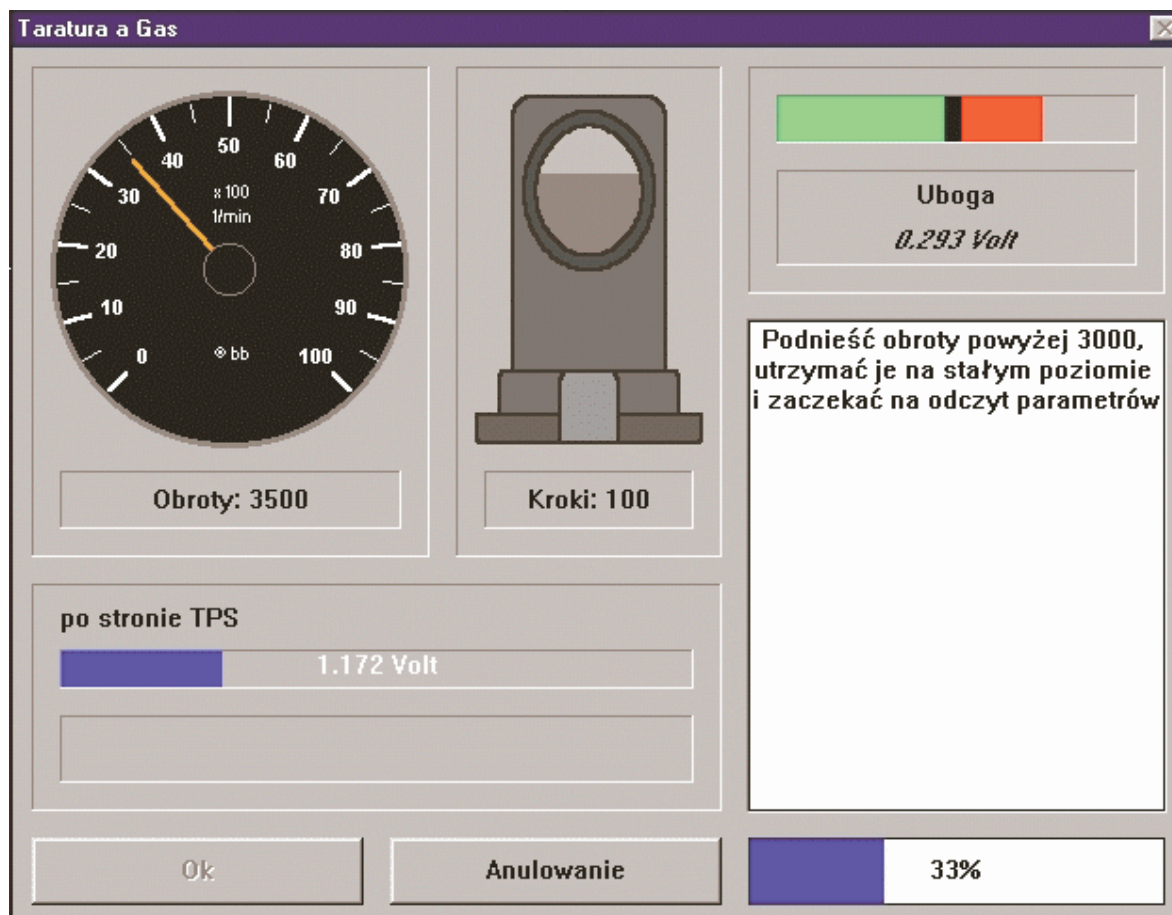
Taratura a Gas

50
40
60
30
70
x 100
1/min
20
80
10
90
0
100
® bb

Obroty: 3500

Kroki: 100

Uboga
0.293 Volt

Podnieść obroty powyżej 3000, utrzymać je na stałym poziomie i zaczekać na odczyt parametrów

po stronie TPS
1.172 Volt

Ok
Anulowanie
33%